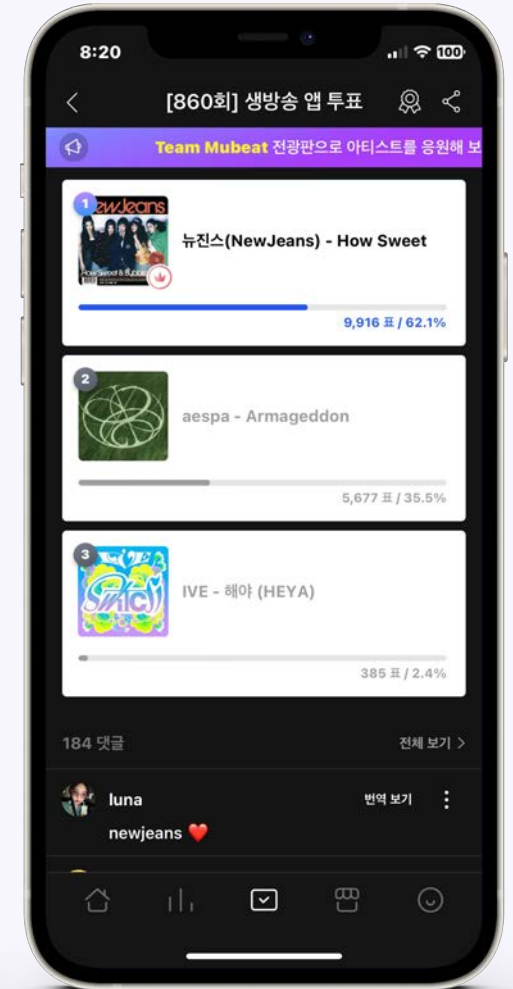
8:20

100

[860회] 생방송 앱 투표

Team Mubeat 전광판으로 아티스트를 응원해 보

1

NewJeans

How Sweet & Bubble Gum

뉴진스(NewJeans) - How Sweet

9,916 표 / 62.1%

2

aespa - Armageddon

5,677 표 / 35.5%

3

IVE

IVE - 해야 (HEYA)

385 표 / 2.4%

184 댓글

전체 보기 >

luna

번역 보기

newjeans ❤️